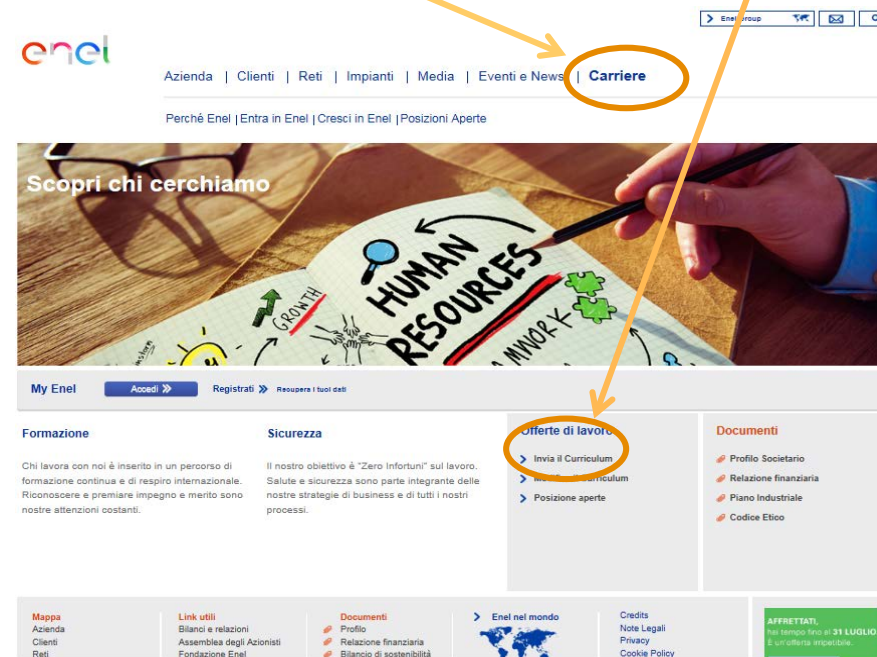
Enel Group

enel

Azienda | Clienti | Reti | Impianti | Media | Eventi e News | Carriere

Perché Enel | Entra in Enel | Cresci in Enel | Posizioni Aperte

Scopri chi cerchiamo

HUMAN RESOURCES

GROWTH

WORK

My Enel Accedi Registrati Recupera i tuoi dati

Formazione

Chi lavora con noi è inserito in un percorso di formazione continua e di respiro internazionale. Riconoscere e premiare impegno e merito sono nostre attenzioni costanti.

Sicurezza

Il nostro obiettivo è "Zero Infortuni" sul lavoro. Salute e sicurezza sono parte integrante delle nostre strategie di business e di tutti i nostri processi.

Offerte di lavoro

Invia il Curriculum

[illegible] Curriculum

Posizione aperte

Documenti

Profilo Societario

Relazione finanziaria

Piano Industriale

Codice Etico

Mappa
Azienda
Clienti
Reti

Link utili
Bilanci e relazioni
Assemblea degli Azionisti
Fondazione Enel

Documenti
Profilo
Relazione finanziaria
Bilancio di sostenibilità

Enel nel mondo

Credits
Note Legali
Privacy
Cookie Policy

AFFRETTATI,
hai tempo fino al 31 LUGLIO
È un'offerta imperdibile.